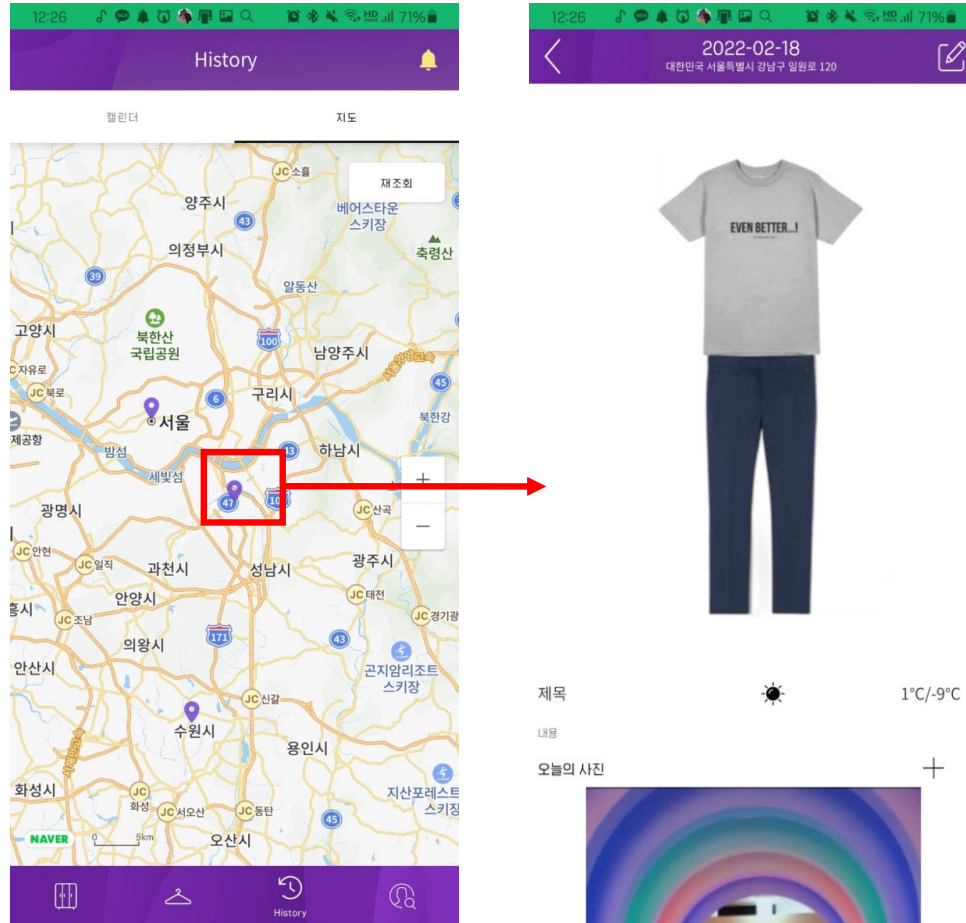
12:26 71%

History

캘린더

지도

재조회

소흘

양주시

43

베어스타운 스키장

축령산

의정부시

39

알동산

고양시

북한산 국립공원

100

남양주시

자유로

북로

45

6

구리시

서울

북한강

제공항

밤섬

하남시

세빛섬

+

47

100

광명시

산곡

−

안현

일직

과천시

성남시

광주시

조남

안양시

태전

경기광

171

43

의왕시

안산시

곤지암리조트 스키장

신갈

수원시

용인시

화성시

화성

서오산

동탄

지산포레스트 스키장

NAVER

0

5km

오산시

History

12:26 71%

2022-02-18

대한민국 서울특별시 강남구 일원로 120

EVEN BETTER...!

제목

1°C/-9°C

내용

오늘의 사진

+